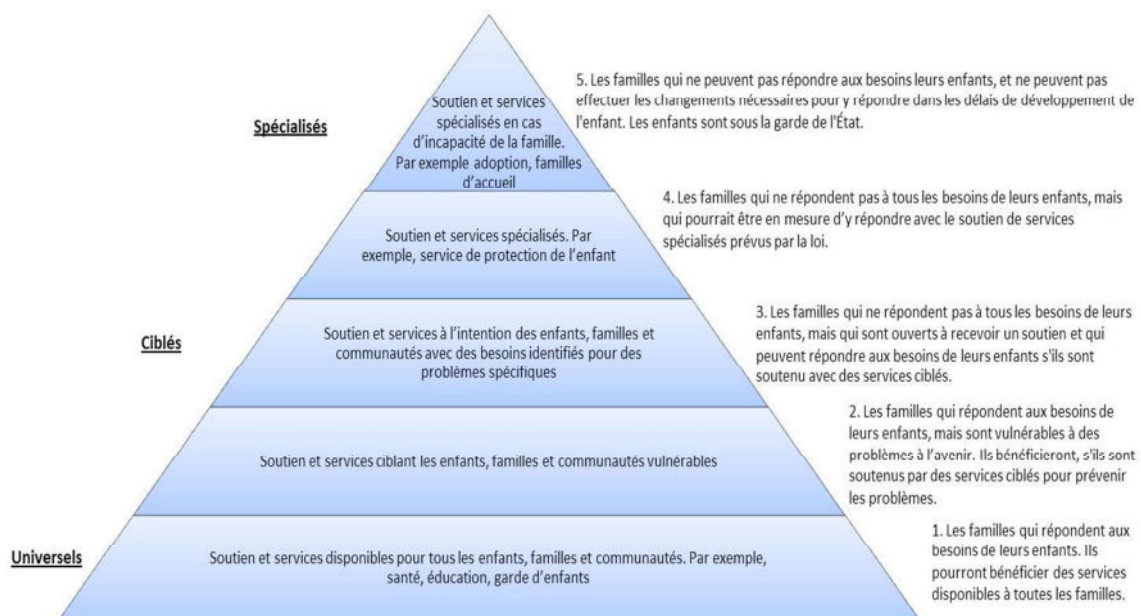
Spécialisés

Soutien et services spécialisés en cas d'incapacité de la famille. Par exemple adoption, familles d'accueil

5. Les familles qui ne peuvent pas répondre aux besoins leurs enfants, et ne peuvent pas effectuer les changements nécessaires pour y répondre dans les délais de développement de l'enfant. Les enfants sont sous la garde de l'État.

Soutien et services spécialisés. Par exemple, service de protection de l'enfant

4. Les familles qui ne répondent pas à tous les besoins de leurs enfants, mais qui pourrait être en mesure d'y répondre avec le soutien de services spécialisés prévus par la loi.

Ciblés

Soutien et services à l'intention des enfants, familles et communautés avec des besoins identifiés pour des problèmes spécifiques

3. Les familles qui ne répondent pas à tous les besoins de leurs enfants, mais qui sont ouverts à recevoir un soutien et qui peuvent répondre aux besoins de leurs enfants s'ils sont soutenu avec des services ciblés.

Soutien et services ciblant les enfants, familles et communautés vulnérables

2. Les familles qui répondent aux besoins de leurs enfants, mais sont vulnérables à des problèmes à l'avenir. Ils bénéficieront, s'ils sont soutenus par des services ciblés pour prévenir les problèmes.

Universels

Soutien et services disponibles pour tous les enfants, familles et communautés. Par exemple, santé, éducation, garde d'enfants

1. Les familles qui répondent aux besoins de leurs enfants. Ils pourront bénéficier des services disponibles à toutes les familles.